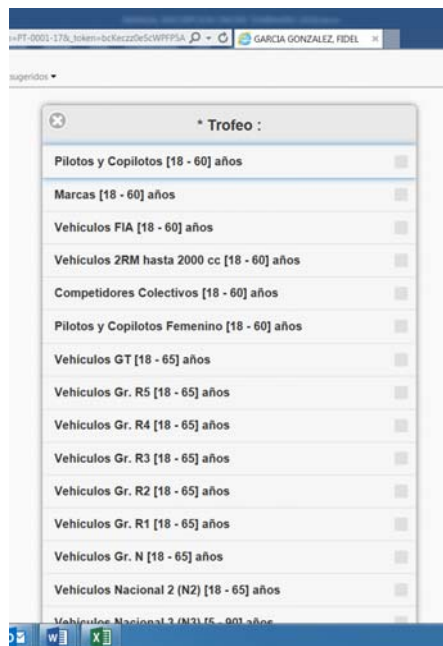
=PT-0001-17&_token=bcKeczz0e5cWPFP5A
GARCIA GONZALEZ, FIDEL ×
sugeridos ▾

* Trofeo :

Pilotos y Copilotos [18 - 60] años
Marcas [18 - 60] años
Vehículos FIA [18 - 60] años
Vehículos 2RM hasta 2000 cc [18 - 60] años
Competidores Colectivos [18 - 60] años
Pilotos y Copilotos Femenino [18 - 60] años
Vehículos GT [18 - 65] años
Vehículos Gr. R5 [18 - 65] años
Vehículos Gr. R4 [18 - 65] años
Vehículos Gr. R3 [18 - 65] años
Vehículos Gr. R2 [18 - 65] años
Vehículos Gr. R1 [18 - 65] años
Vehículos Gr. N [18 - 65] años
Vehículos Nacional 2 (N2) [18 - 65] años
Vehículos Nacional 3 (N3) [5 - 90] años